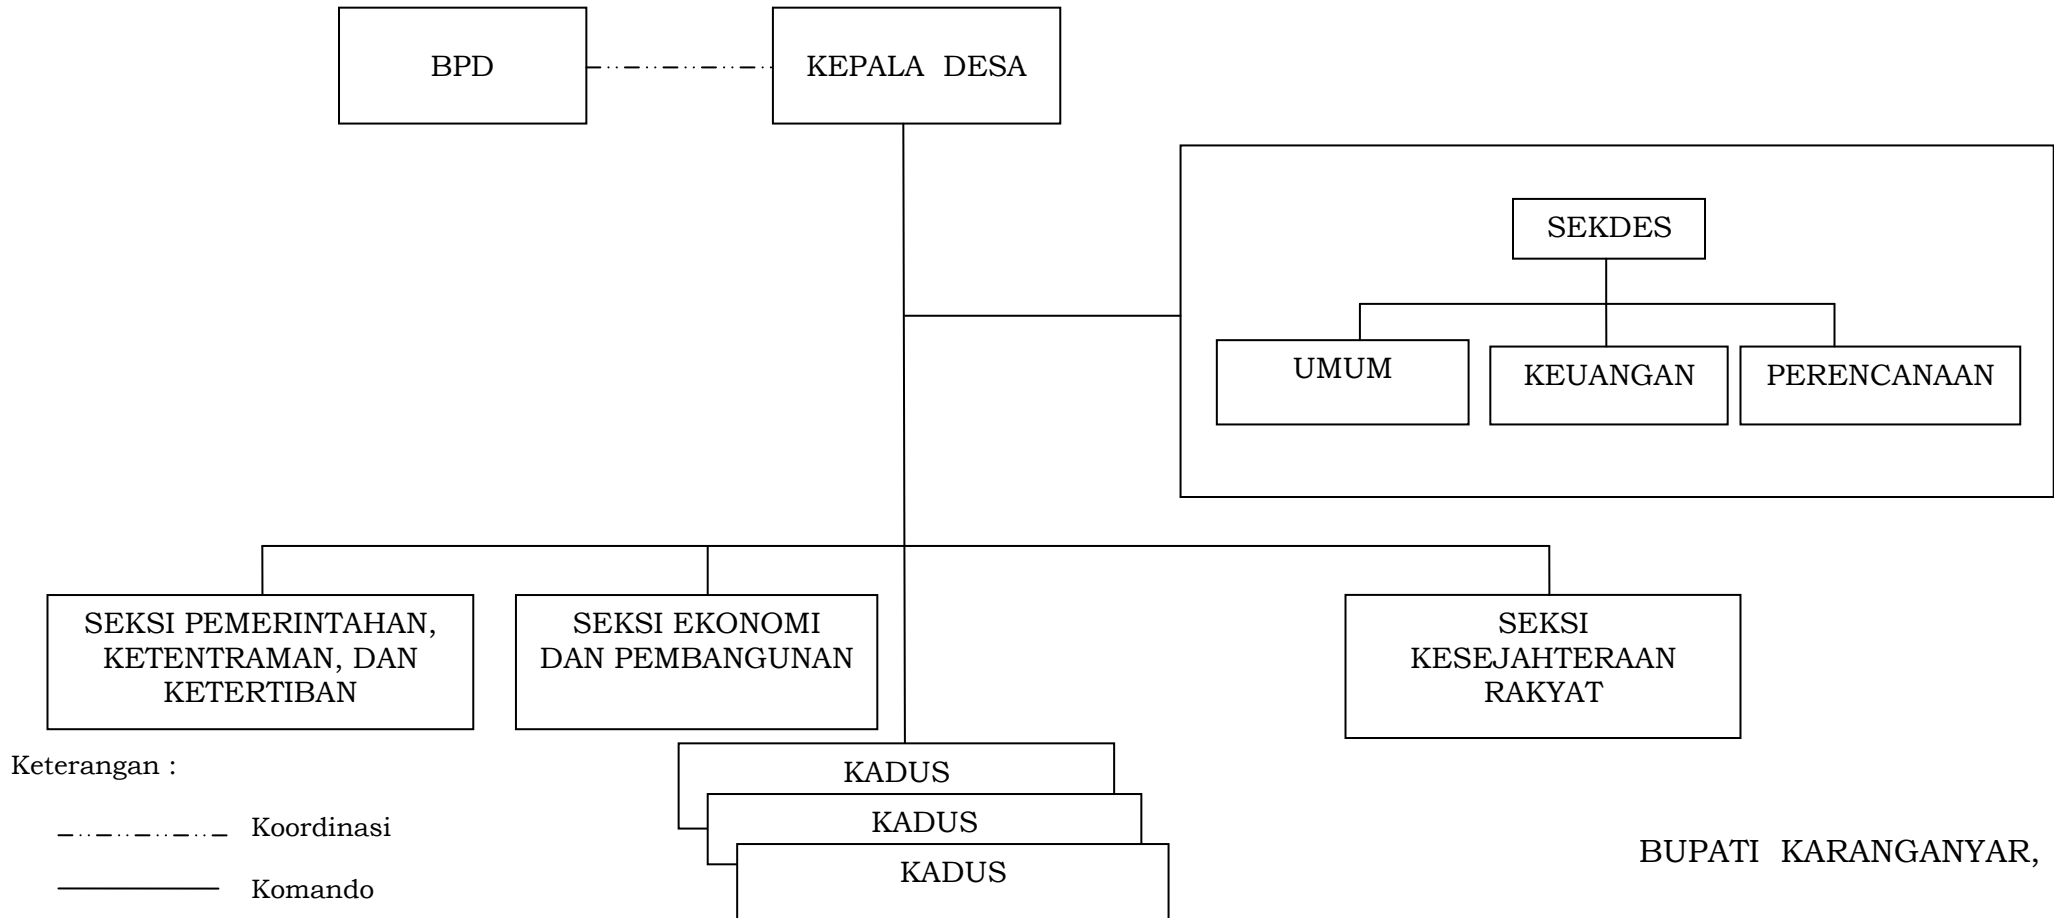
BPD

KEPALA DESA

SEKDES

UMUM

KEUANGAN

PERENCANAAN

SEKSI PEMERINTAHAN, KETENTRAMAN, DAN KETERTIBAN

SEKSI EKONOMI DAN PEMBANGUNAN

SEKSI KESEJAHTERAAN RAKYAT

KADUS

KADUS

KADUS

Keterangan :

Koordinasi

Komando

BUPATI KARANGANYAR,